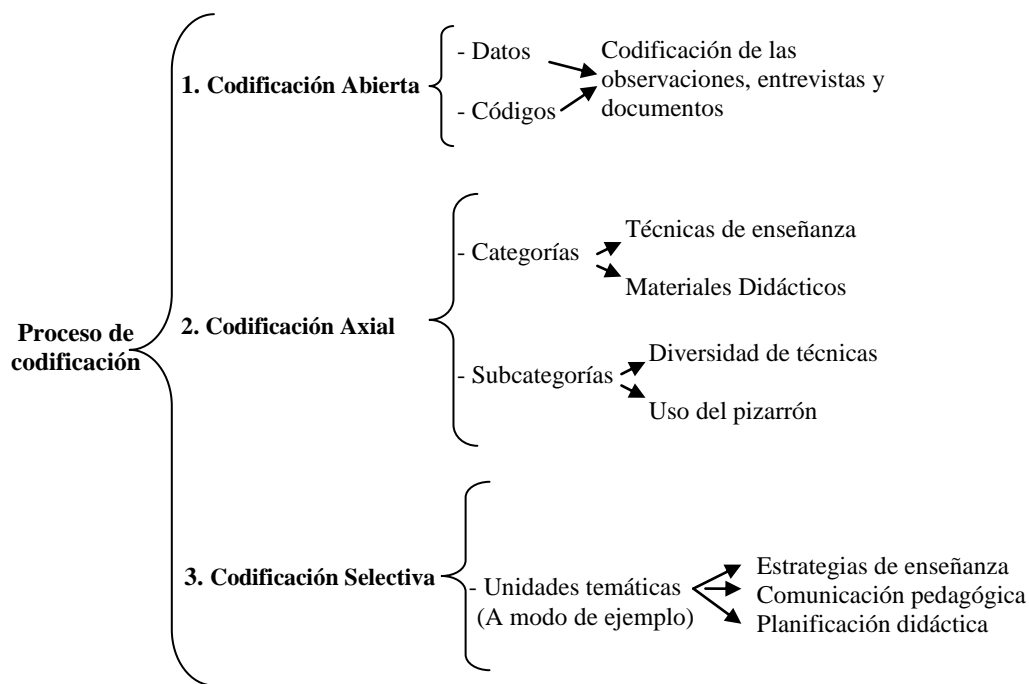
Proceso de codificación

1. Codificación Abierta

- Datos

- Códigos

Codificación de las observaciones, entrevistas y documentos

2. Codificación Axial

- Categorías

Técnicas de enseñanza

Materiales Didácticos

- Subcategorías

Diversidad de técnicas

Uso del pizarrón

3. Codificación Selectiva

- Unidades temáticas (A modo de ejemplo)

Estrategias de enseñanza

Comunicación pedagógica

Planificación didáctica